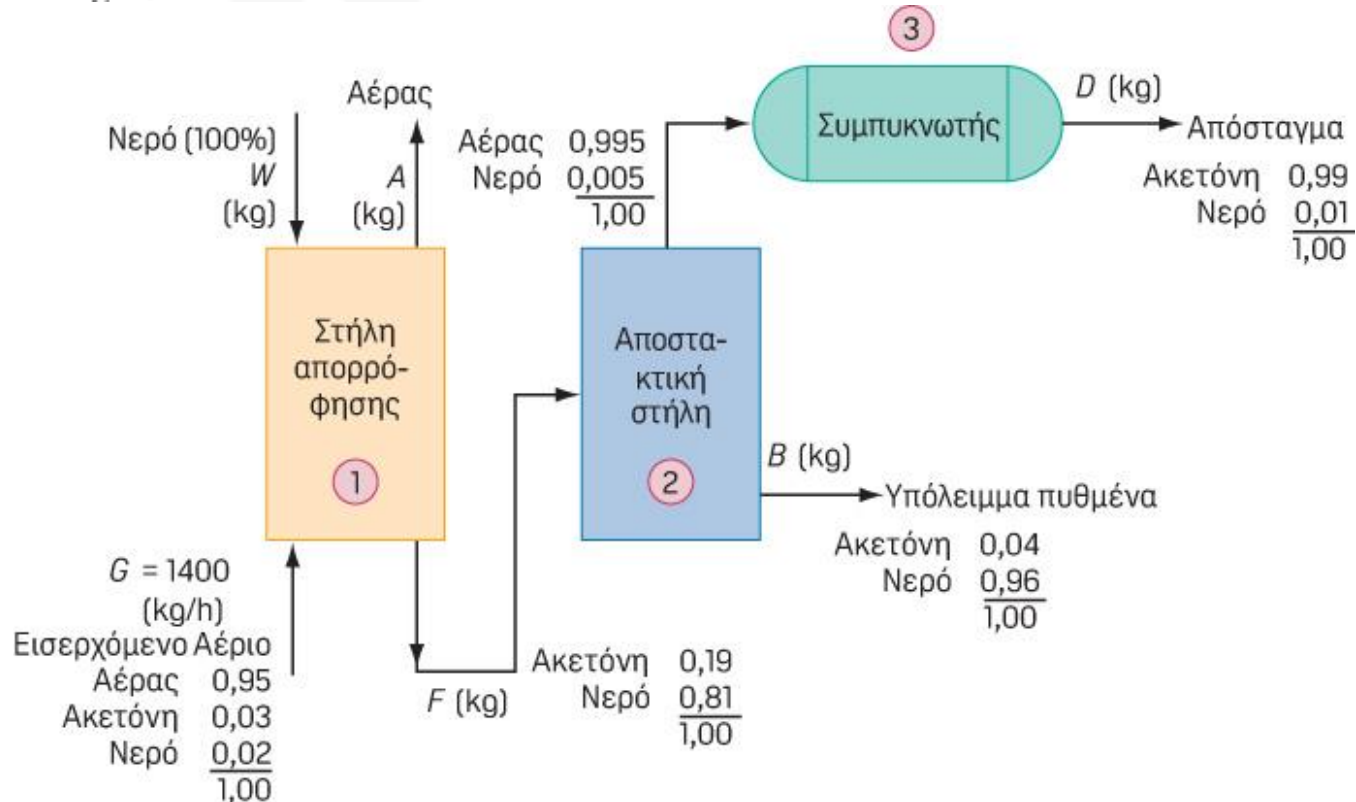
3

Αέρας

D (kg)

Συμπυκνωτής

Απόσταγμα

Νερό (100%)
W
(kg)

A
(kg)

Αέρας 0,995
Νερό 0,005
1,00

Ακετόνη 0,99
Νερό 0,01
1,00

Στήλη απορρόφησης

1

Αποστακτική στήλη

2

B (kg)

Υπόλειμμα πυθμένα

Ακετόνη 0,04
Νερό 0,96
1,00

G = 1400
(kg/h)
Εισερχόμενο Αέριο
Αέρας 0,95
Ακετόνη 0,03
Νερό 0,02
1,00

F (kg)

Ακετόνη 0,19
Νερό 0,81
1,00